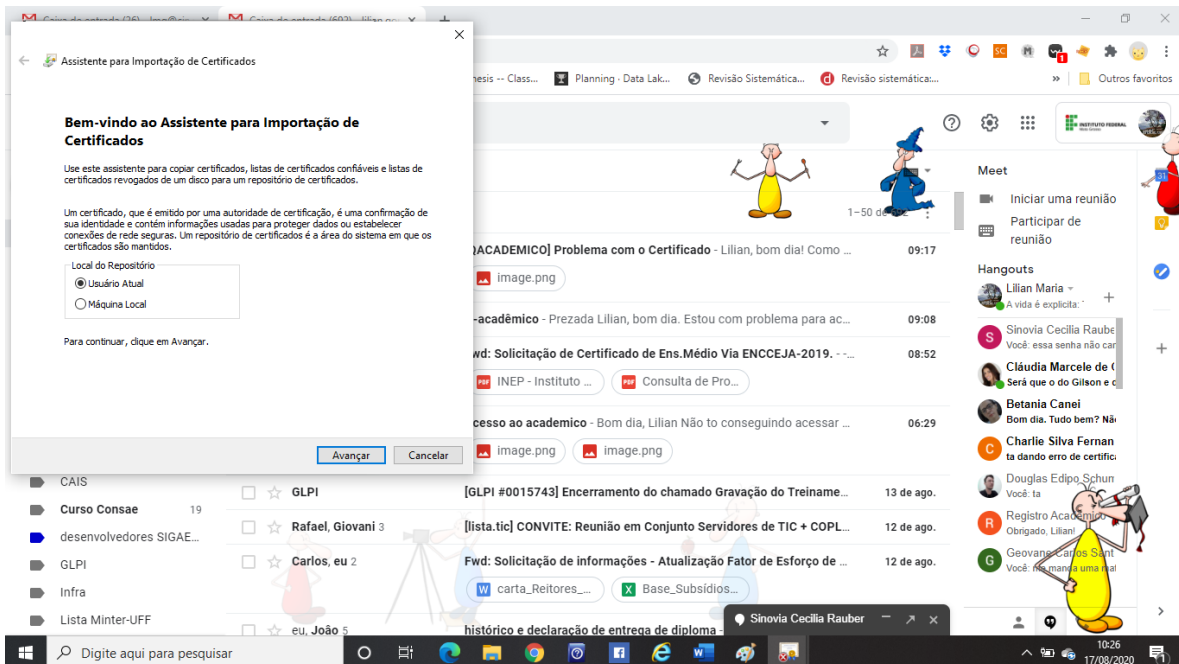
Caixa de entrada (26) - lmo@ia... × Caixa de entrada (692) - lilian.ro... × +

Assistente para Importação de Certificados

Bem-vindo ao Assistente para Importação de Certificados

Use este assistente para copiar certificados, listas de certificados confiáveis e listas de certificados revogados de um disco para um repositório de certificados.

Um certificado, que é emitido por uma autoridade de certificação, é uma confirmação de sua identidade e contém informações usadas para proteger dados ou estabelecer conexões de rede seguras. Um repositório de certificados é a área do sistema em que os certificados são mantidos.

Local do Repositório
Usuário Atual
Máquina Local

Para continuar, clique em Avançar.

Avançar Cancelar

nesis -- Class... Planning - Data Lak... Revisão Sistemática... Revisão sistemática:... » Outros favoritos

INSTITUTO FEDERAL

1–50 de

[ACADEMICO] Problema com o Certificado - Lilian, bom dia! Como ... 09:17
image.png
-acadêmico - Prezada Lilian, bom dia. Estou com problema para ac... 09:08
Fwd: Solicitação de Certificado de Ens.Médio Via ENCCEJA-2019. - -... 08:52
INEP - Instituto ... Consulta de Pro...
cesso ao academico - Bom dia, Lilian Não to conseguindo acessar ... 06:29
image.png image.png

CAIS
Curso Consae 19
desenvolvedores SIGAE...
GLPI
Infra
Lista Minter-UFF

GLPI [GLPI #0015743] Encerramento do chamado Gravação do Treiname... 13 de ago.
Rafael, Giovani 3 [lista.tic] CONVITE: Reunião em Conjunto Servidores de TIC + COPL... 12 de ago.
Carlos, eu 2 Fwd: Solicitação de informações - Atualização Fator de Esforço de ... 12 de ago.
carta_Reitores_... Base_Subsídios...
eu, João 5 histórico e declaração de entrega de diploma -

Meet
Iniciar uma reunião
Participar de reunião
Hangouts
Lilian Maria
A vida é explicita:
Sinovia Cecilia Rauber
Você: essa senha não car
Cláudia Marcele de
Será que o do Gilson e
Betania Canei
Bom dia. Tudo bem? Nã
Charlie Silva Fernan
ta dando erro de certific
Douglas Edipo Schun
Você: ta
Registro Acadêmico
Obrigado, Lilian!
Geovane Carlos Sant
Você: me manda uma ma

Sinovia Cecilia Rauber

Digite aqui para pesquisar
10:26
17/08/2020